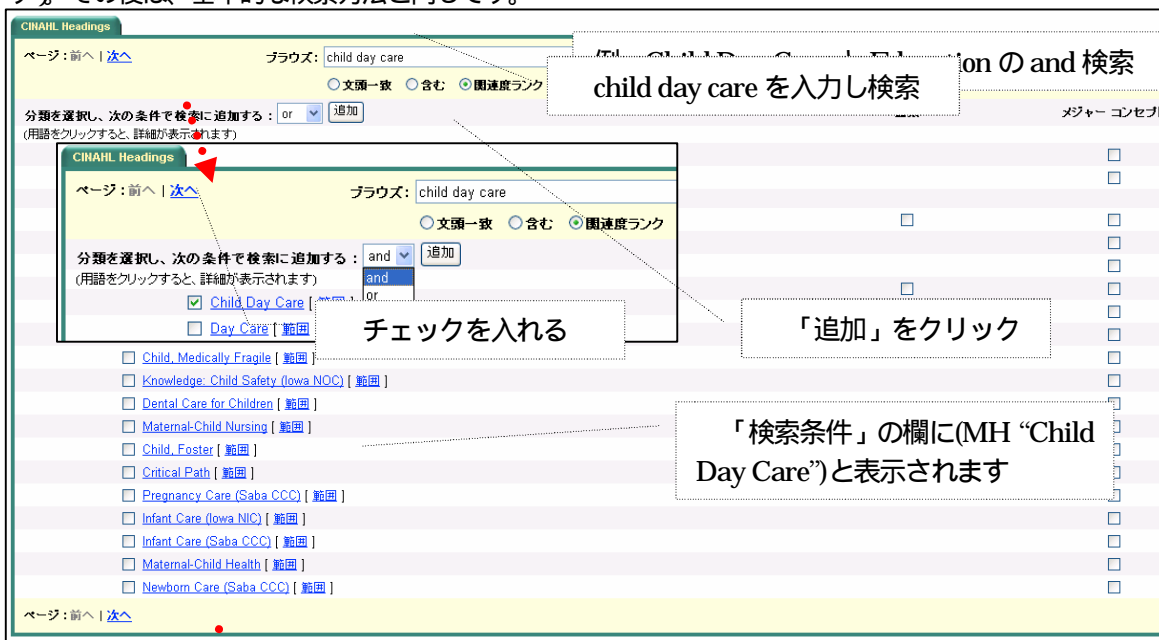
す。その後は、基本的な検索方法と同じです。

CINAHL Headings

ページ：前へ | 次へ

ブラウズ: child day care

○文頭一致 ○含む ⦿関連度ランク

分類を選択し、次の条件で検索に追加する： or 追加

(用語をクリックすると、詳細が表示されます)

例：Child Day Care と Education の and 検索

child day care を入力し検索

メジャー コンセプト

CINAHL Headings

ページ：前へ | 次へ

ブラウズ: child day care

○文頭一致 ○含む ⦿関連度ランク

分類を選択し、次の条件で検索に追加する： and 追加

and

or

(用語をクリックすると、詳細が表示されます)

☑ Child Day Care [ 範囲 ]

☐ Day Care [ 範囲 ]

チェックを入れる

「追加」をクリック

☐ Child, Medically Fragile [ 範囲 ]

☐ Knowledge: Child Safety (Iowa NOC) [ 範囲 ]

☐ Dental Care for Children [ 範囲 ]

☐ Maternal-Child Nursing [ 範囲 ]

☐ Child, Foster [ 範囲 ]

☐ Critical Path [ 範囲 ]

☐ Pregnancy Care (Saba CCC) [ 範囲 ]

☐ Infant Care (Iowa NIC) [ 範囲 ]

☐ Infant Care (Saba CCC) [ 範囲 ]

☐ Maternal-Child Health [ 範囲 ]

☐ Newborn Care (Saba CCC) [ 範囲 ]

「検索条件」の欄に(MH “Child Day Care”)と表示されます

ページ：前へ | 次へ